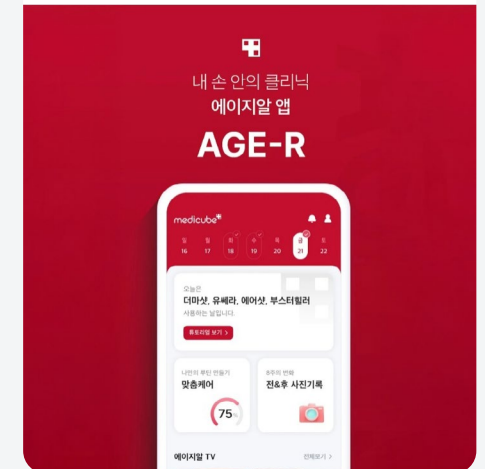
내 손 안의 클리닉
에이지알 앱
AGE-R

medicube

일 16
월 17
화 18
수 19
목 20
금 21
토 22

오늘은
더마샷, 유쎄라, 에어샷, 부스터힐러
사용하는 날입니다.
튜토리얼 보기 >

나만의 루틴 만들기
맞춤케어
75

8주의 변화
전&후 사진기록

에이지알 TV
전체보기 >